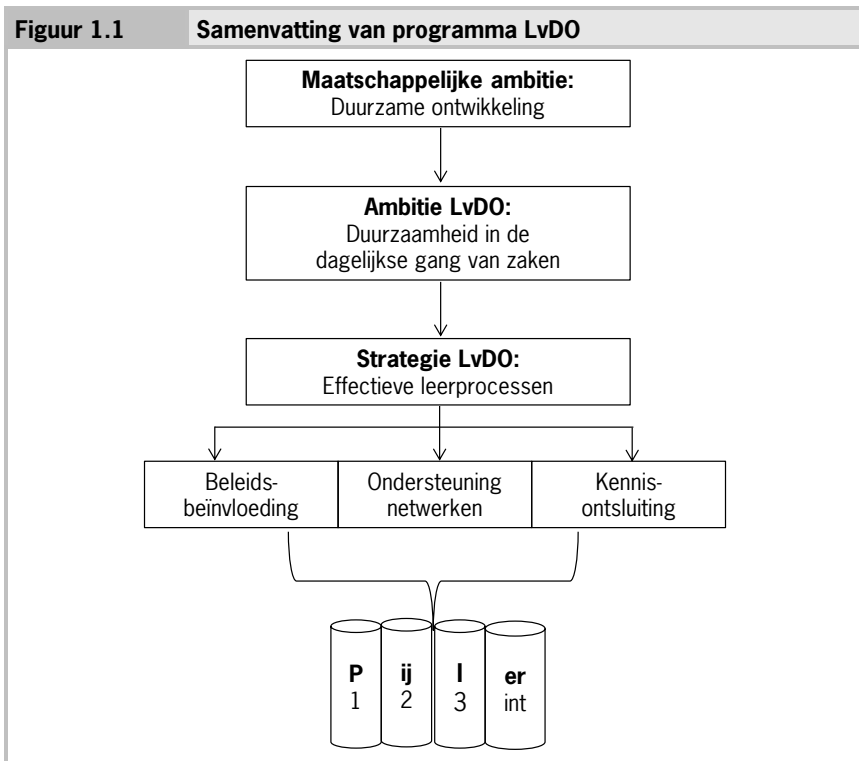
Figuur 1.1 | Samenvatting van programma LvDO

Maatschappelijke ambitie:
Duurzame ontwikkeling

Ambitie LvDO:
Duurzaamheid in de dagelijkse gang van zaken

Strategie LvDO:
Effectieve leerprocessen

Beleids-beïnvloeding

Ondersteuning netwerken

Kennis-ontsluiting

P
1

ij
2

l
3

er
int